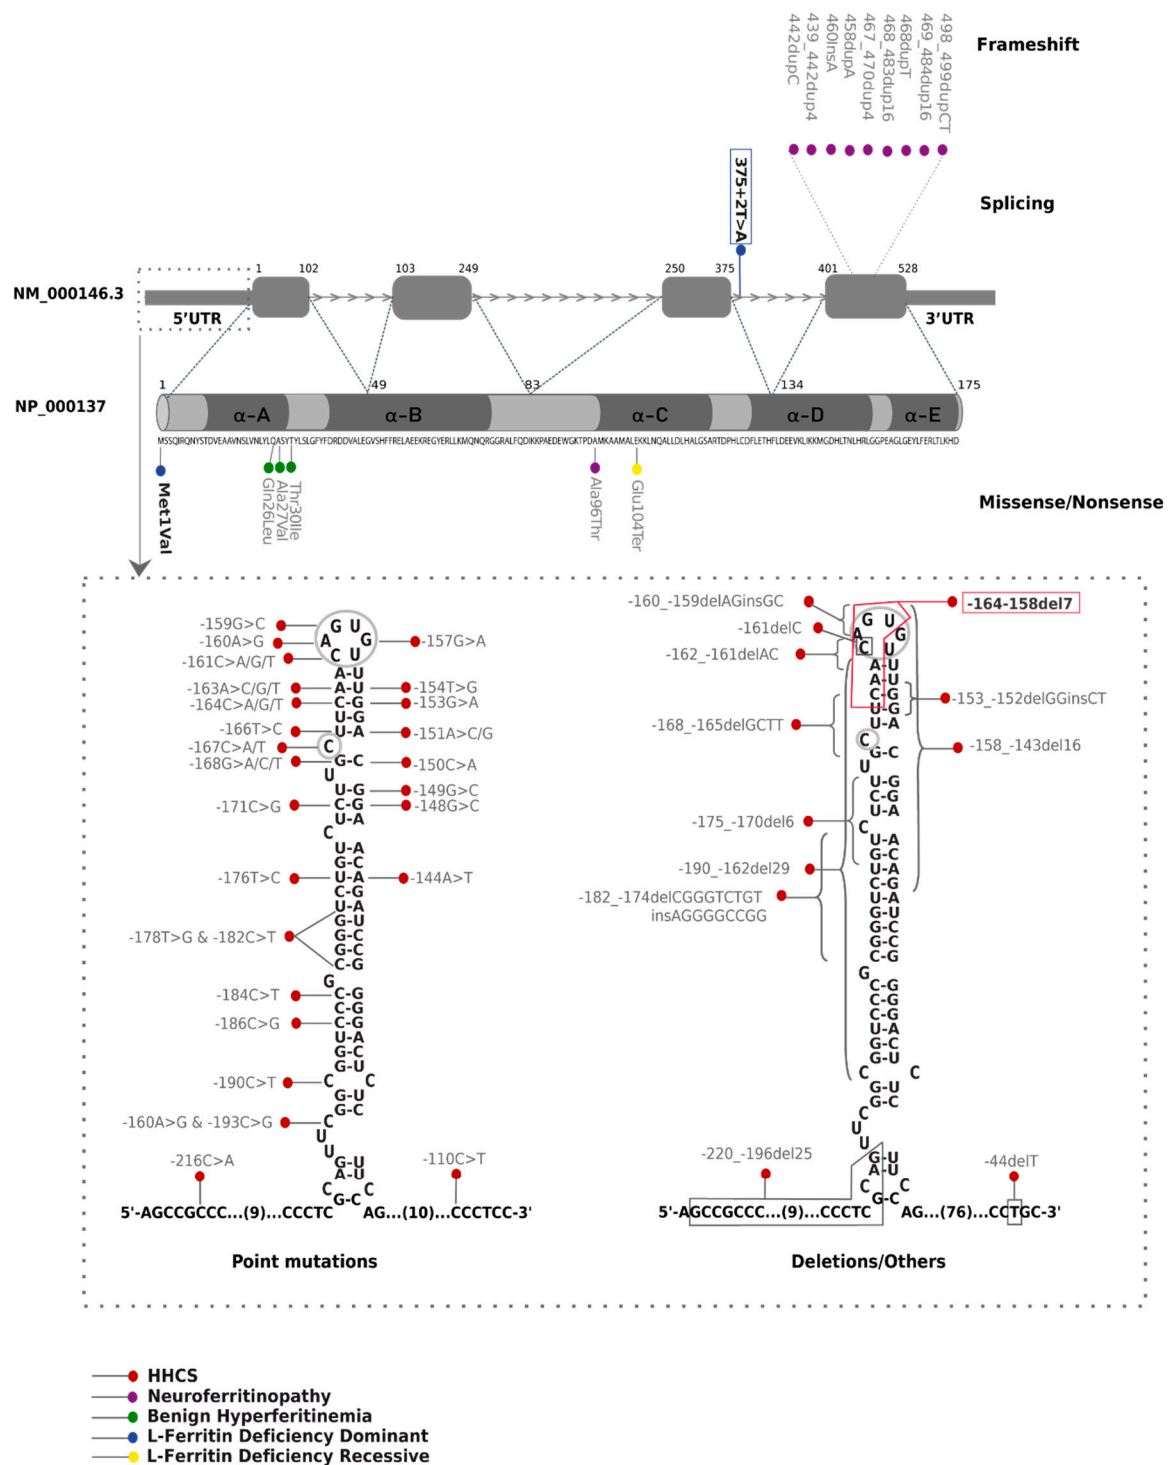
Frameshift

498_499dupCT
469_484dup16
468dupT
468_483dup16
467_470dup4
458dupA
460insA
439_442dup4
442dupC

Splicing

375+2T>A

NM_000146.3
1 102 103 249 250 375 401 528
5'UTR 3'UTR

NP_000137
1 49 83 134 175
α-A α-B α-C α-D α-E

MSSQIRQNYSTDVEAAVNSLVNLYLQASYTYLSLGFYFDRDDVALEGVSHFFRELAEEKREGYERLLKMQNQRGGRALFQDIKKPAEDEWGKTPDAMKAAMALEKKLNQALLDLHALGSARTDPHLCDFLETHFLDEEVKLIKKMGDHLTNLHRLGGPEALGLGEYLFERLTLKHD

Met1Val
Gln26Leu
Ala27Val
Thr30Ile
Ala96Thr
Glu104Ter

Missense/Nonsense

-159G>C
-160A>G
-161C>A/G/T
-157G>A
-163A>C/G/T
-164C>A/G/T
-154T>G
-153G>A
-166T>C
-167C>A/T
-168G>A/C/T
-151A>C/G
-150C>A
-171C>G
-149G>C
-148G>C
-176T>C
-144A>T
-178T>G & -182C>T
-184C>T
-186C>G
-190C>T
-160A>G & -193C>G
-216C>A
-110C>T
5'-AGCCGCCC...(9)...CCCTC AG...(10)...CCCTCC-3'

Point mutations

-160_-159delAGinsGC
-161delC
-162_-161delAC
-164-158del7
-153_-152delGGinsCT
-168_-165delGCTT
-158_-143del16
-175_-170del6
-190_-162del29
-182_-174delCGGGTCTGT insAGGGGCCGG
-220_-196del25
-44delT
5'-AGCCGCCC...(9)...CCCTC AG...(76)...CCTGC-3'

Deletions/Others

HHCS
Neuroferritinopathy
Benign Hyperferitinemia
L-Ferritin Deficiency Dominant
L-Ferritin Deficiency Recessive